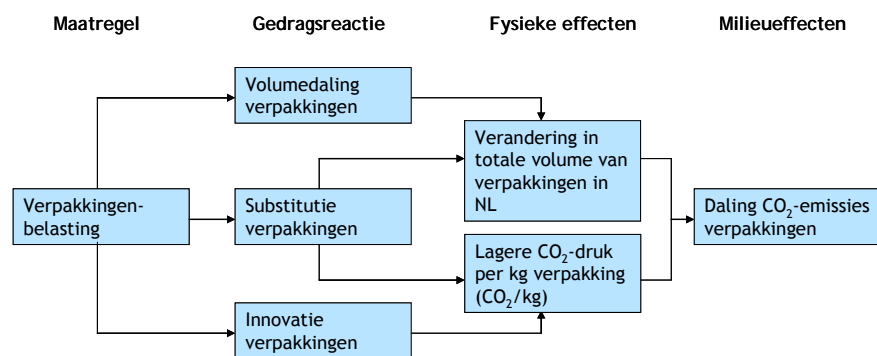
Maatregel

Gedragsreactie

Fysieke effecten

Milieueffecten

Volumedaling verpakkingen

Verandering in totale volume van verpakkingen in NL

Verpakkingenbelasting

Substitutie verpakkingen

Daling $CO_2$-emissies verpakkingen

Lagere $CO_2$-druk per kg verpakking ($CO_2$/kg)

Innovatie verpakkingen